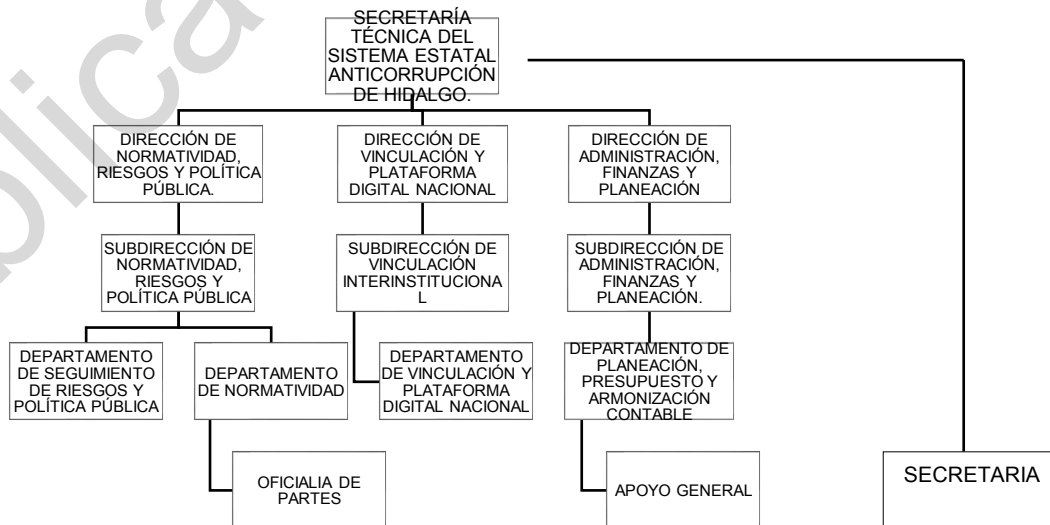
SECRETARÍA TÉCNICA DEL SISTEMA ESTATAL ANTICORRUPCIÓN DE HIDALGO.

DIRECCIÓN DE NORMATIVIDAD, RIESGOS Y POLÍTICA PÚBLICA.

DIRECCIÓN DE VINCULACIÓN Y PLATAFORMA DIGITAL NACIONAL

DIRECCIÓN DE ADMINISTRACIÓN, FINANZAS Y PLANEACIÓN

SUBDIRECCIÓN DE NORMATIVIDAD, RIESGOS Y POLÍTICA PÚBLICA

SUBDIRECCIÓN DE VINCULACIÓN INTERINSTITUCIONA L

SUBDIRECCIÓN DE ADMINISTRACIÓN, FINANZAS Y PLANEACIÓN.

DEPARTAMENTO DE SEGUIMIENTO DE RIESGOS Y POLÍTICA PÚBLICA

DEPARTAMENTO DE NORMATIVIDAD

DEPARTAMENTO DE VINCULACIÓN Y PLATAFORMA DIGITAL NACIONAL

DEPARTAMENTO DE PLANEACIÓN, PRESUPUESTO Y ARMONIZACIÓN CONTABLE

OFICIALIA DE PARTES

APOYO GENERAL

SECRETARIA